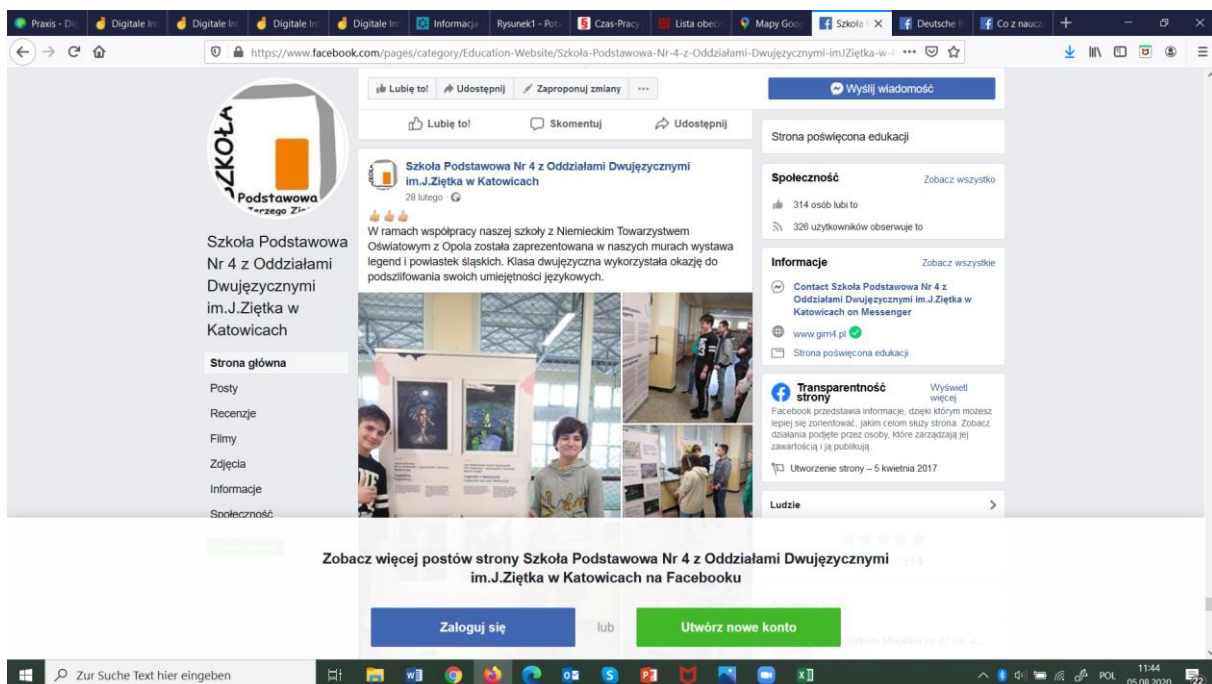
Praxis - Dig | Digitale Int | Digitale Int | Digitale Int | Digitale Int | Informacja | Rysunek1 - Poto | Czas-Pracy | Lista obecn | Mapy Goog | Szkoła | Deutsche | Co z naucz

https://www.facebook.com/pages/category/Education-Website/Szkoła-Podstawowa-Nr-4-z-Oddziałami-Dwujęzycznymi-imJZiętka-w-

SZKOŁA Podstawowa

Szkoła Podstawowa Nr 4 z Oddziałami Dwujęzycznymi im.J.Ziętka w Katowicach

Strona główna
Posty
Recenzje
Filmy
Zdjęcia
Informacje
Społeczność

Lubię to! Udostępnij Zaproponuj zmiany ···

Lubię to! Skomentuj Udostępnij

Szkoła Podstawowa Nr 4 z Oddziałami Dwujęzycznymi im.J.Ziętka w Katowicach
28 lutego ·

W ramach współpracy naszej szkoły z Niemieckim Towarzystwem Oświatowym z Opola została zaprezentowana w naszych murach wystawa legend i powiastek śląskich. Klasa dwujęzyczna wykorzystała okazję do podszlifowania swoich umiejętności językowych.

Wyślij wiadomość

Strona poświęcona edukacji

Społeczność Zobacz wszystko
314 osób lubi to
326 użytkowników obserwuje to

Informacje Zobacz wszystkie
Contact Szkoła Podstawowa Nr 4 z Oddziałami Dwujęzycznymi im.J.Ziętka w Katowicach on Messenger
www.gim4.pl
Strona poświęcona edukacji

Transparentność strony Wyświetl więcej
Facebook przedstawia informacje, dzięki którym możesz lepiej się zorientować, jakim celom służy strona. Zobacz działania podjęte przez osoby, które zarządzają jej zawartością i ją publikują.
Utworzenie strony – 5 kwietnia 2017

Ludzie

Zobacz więcej postów strony Szkoła Podstawowa Nr 4 z Oddziałami Dwujęzycznymi im.J.Ziętka w Katowicach na Facebooku

Zaloguj się lub Utwórz nowe konto

Zur Suche Text hier eingeben

POL 11:44 05.08.2020